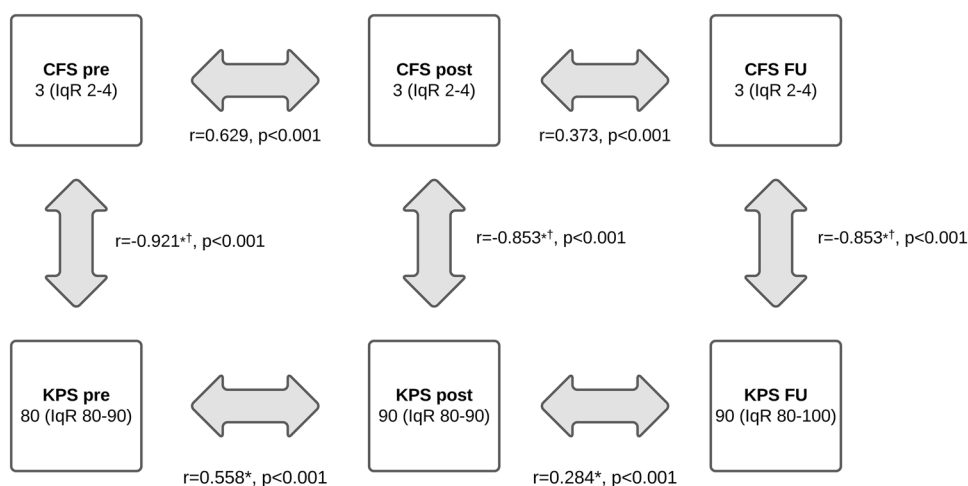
**CFS pre**
3 (IqR 2-4)

r=0.629, p<0.001

**CFS post**
3 (IqR 2-4)

r=0.373, p<0.001

**CFS FU**
3 (IqR 2-4)

r=-0.921*†, p<0.001

r=-0.853*†, p<0.001

r=-0.853*†, p<0.001

**KPS pre**
80 (IqR 80-90)

r=0.558*, p<0.001

**KPS post**
90 (IqR 80-90)

r=0.284*, p<0.001

**KPS FU**
90 (IqR 80-100)